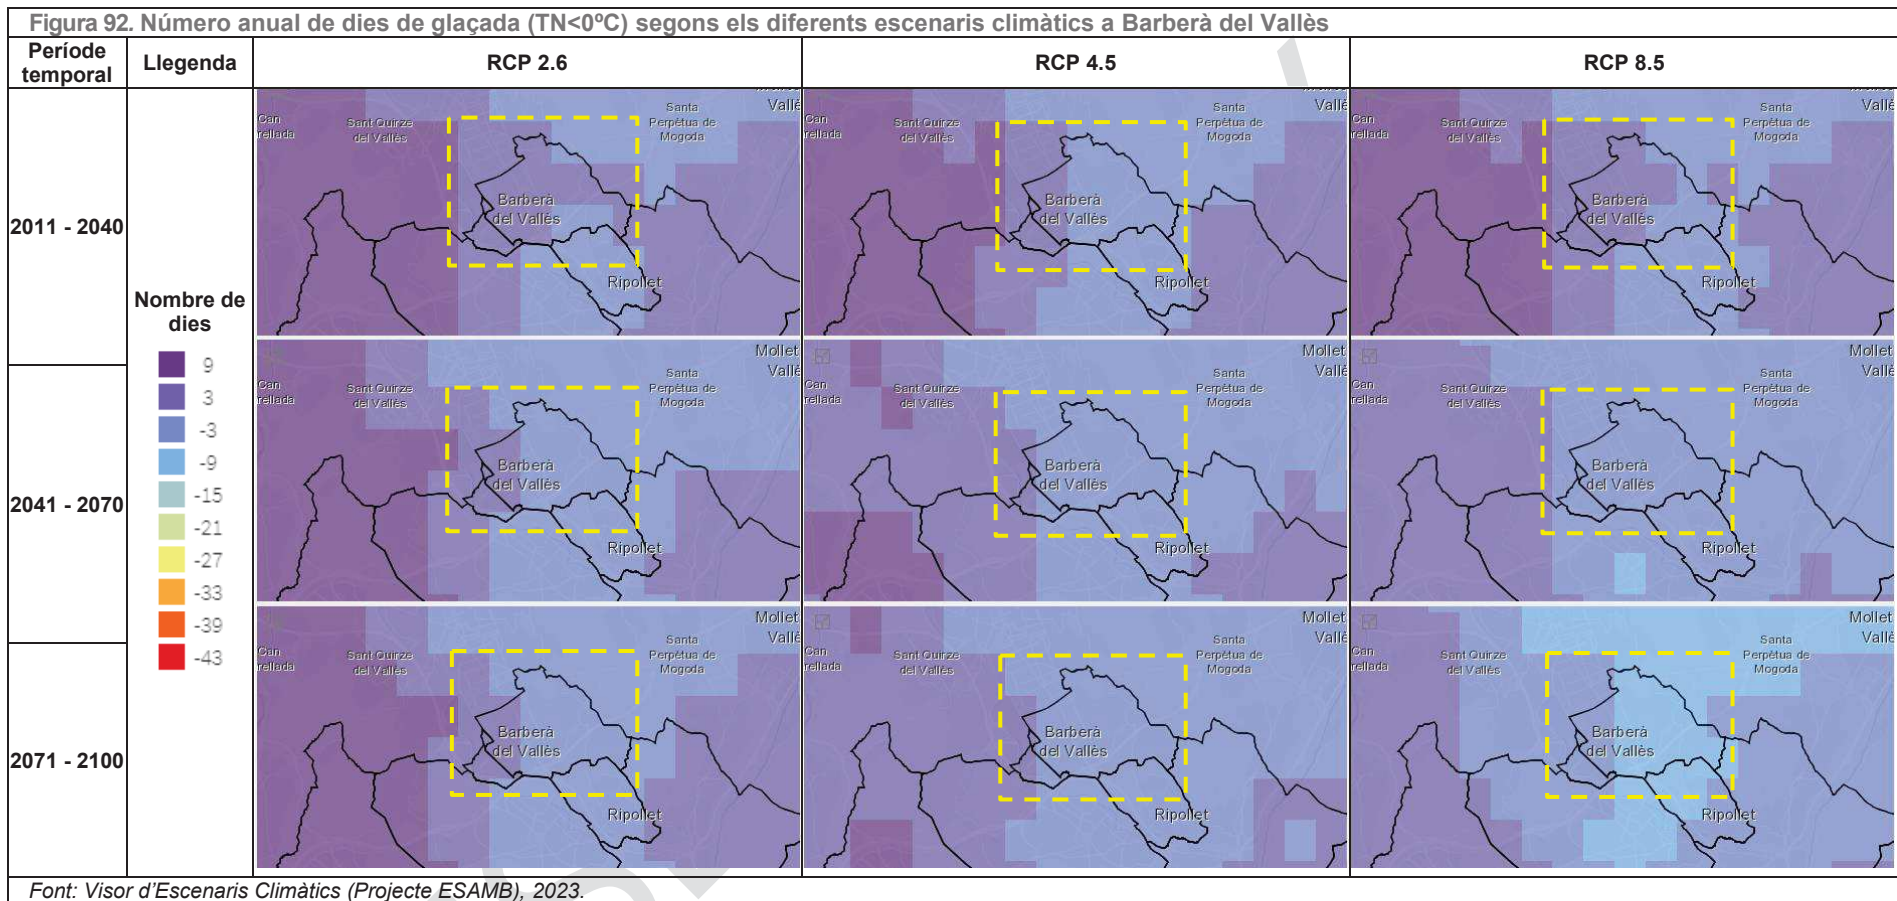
Figura 92. Número anual de dies de glaçada (TN<0ºC) segons els diferents escenaris climàtics a Barberà del Vallès

| Període temporal | Llegenda | RCP 2.6 | RCP 4.5 | RCP 8.5 |
|---|---|---|---|---|
| 2011 - 2040 | Nombre de dies: 9, 3, -3, -9, -15, -21, -27, -33, -39, -43 | Can rellada, Sant Quirze del Vallès, Santa Perpètua de Mogoda, Vallè, Barberà del Vallès, Ripollet | Can rellada, Sant Quirze del Vallès, Santa Perpètua de Mogoda, Vallè, Barberà del Vallès, Ripollet | Can rellada, Sant Quirze del Vallès, Santa Perpètua de Mogoda, Vallè, Barberà del Vallès, Ripollet |
| 2041 - 2070 | | Mollet, Vallè, Can rellada, Sant Quirze del Vallès, Santa Perpètua de Mogoda, Barberà del Vallès, Ripollet | Mollet, Vallè, Can rellada, Sant Quirze del Vallès, Santa Perpètua de Mogoda, Barberà del Vallès, Ripollet | Mollet, Vallè, Can rellada, Sant Quirze del Vallès, Santa Perpètua de Mogoda, Barberà del Vallès, Ripollet |
| 2071 - 2100 | | Mollet, Vallè, Can rellada, Sant Quirze del Vallès, Santa Perpètua de Mogoda, Barberà del Vallès, Ripollet | Mollet, Vallè, Can rellada, Sant Quirze del Vallès, Santa Perpètua de Mogoda, Barberà del Vallès, Ripollet | Mollet, Vallè, Can rellada, Sant Quirze del Vallès, Santa Perpètua de Mogoda, Barberà del Vallès, Ripollet |

Font: Visor d'Escenaris Climàtics (Projecte ESAMB), 2023.